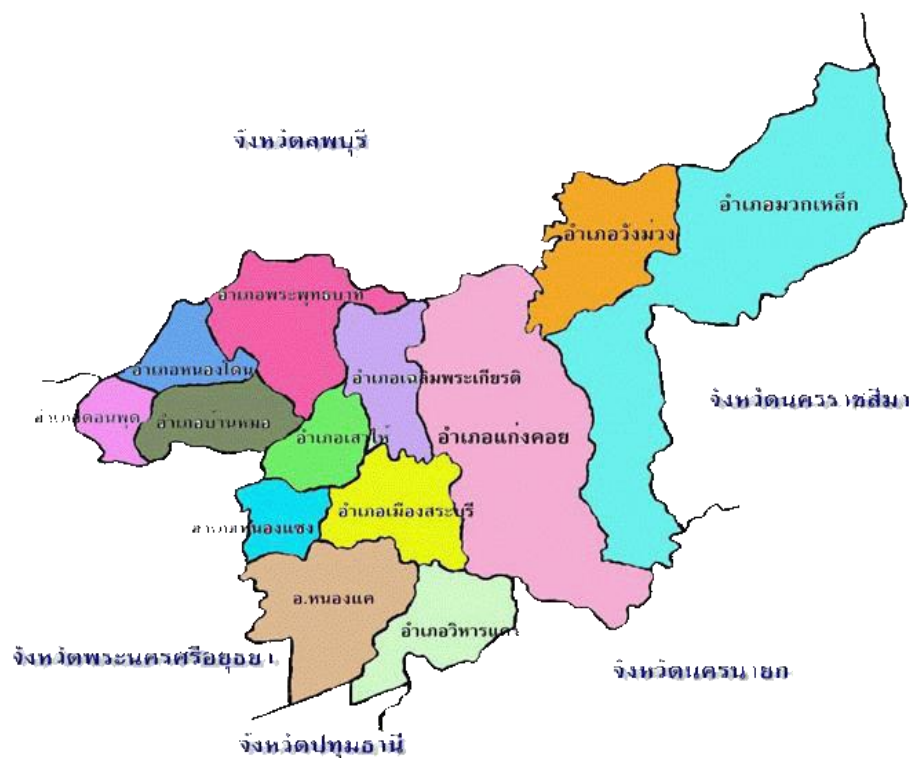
จังหวัดลพบุรี

อำเภอวังม่วง

อำเภอมวกเหล็ก

อำเภอพระพุทธบาท

อำเภอหนองโดน

อำเภอเฉลิมพระเกียรติ

อำเภอดอนพุด

อำเภอบ้านหมอ

จังหวัดนครราชสีมา

อำเภอเสาไห้

อำเภอแก่งคอย

อำเภอเมืองสระบุรี

อำเภอหนองแซง

อ.หนองแค

อำเภอวิหารแดง

จังหวัดพระนครศรีอยุธยา

จังหวัดนครนายก

จังหวัดปทุมธานี